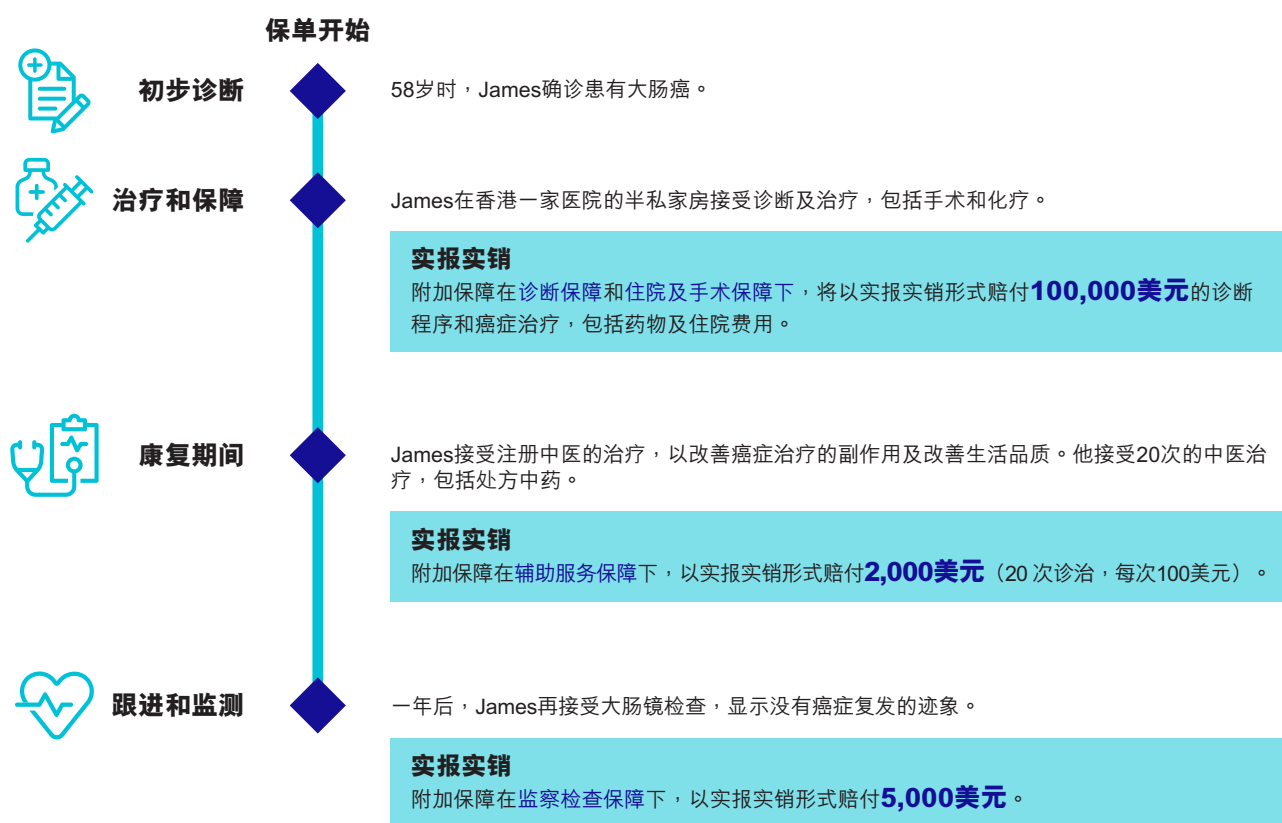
保单开始

初步诊断

58岁时，James确诊患有大肠癌。

治疗和保障

James在香港一家医院的半私家房接受诊断及治疗，包括手术和化疗。

实报实销
附加保障在诊断保障和住院及手术保障下，将以实报实销形式赔付100,000美元的诊断程序和癌症治疗，包括药物及住院费用。

康复期间

James接受注册中医的治疗，以改善癌症治疗的副作用及改善生活品质。他接受20次的中医治疗，包括处方中药。

实报实销
附加保障在辅助服务保障下，以实报实销形式赔付2,000美元（20 次诊治，每次100美元）。

跟进和监测

一年后，James再接受大肠镜检查，显示没有癌症复发的迹象。

实报实销
附加保障在监察检查保障下，以实报实销形式赔付5,000美元。